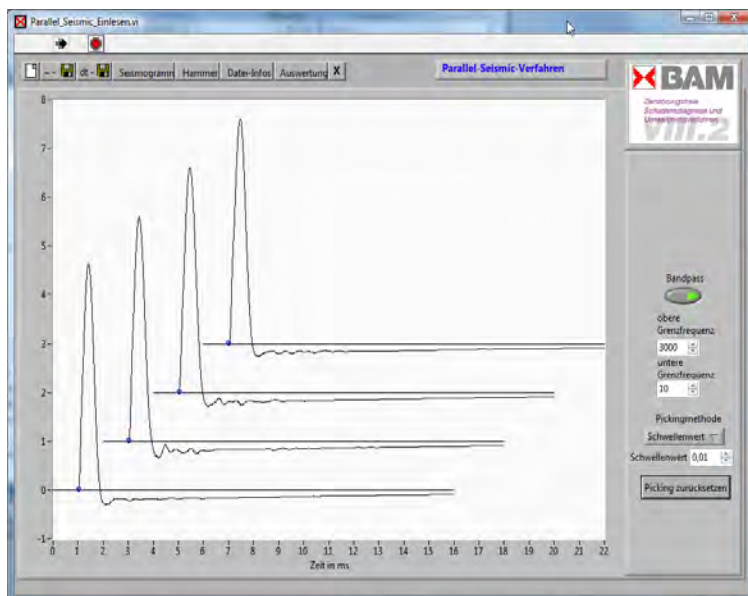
Parallel_Seismic_Einlesen.vi

– dt – Seismogramm Hammer Datei-Infos Auswertung X

Parallel-Seismic-Verfahren

BAM
Zerstörungsfreie Schadensdiagnose und Umweltmessverfahren
VIII.2

8
7
6
5
4
3
2
1
0
-1

0 1 2 3 4 5 6 7 8 9 10 11 12 13 14 15 16 17 18 19 20 21 22
Zeit in ms

Bandpass
obere Grenzfrequenz
3000
untere Grenzfrequenz
10
Pickingmethode
Schwellenwert
Schwellenwert 0,01
Picking zurücksetzen